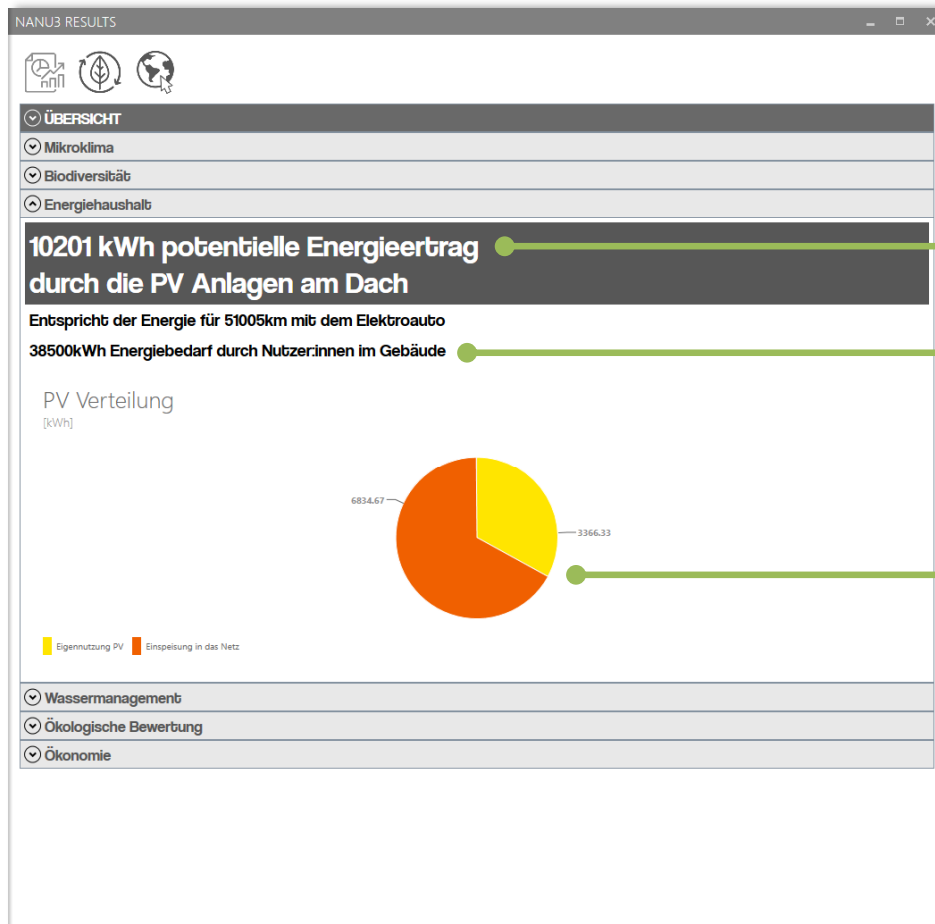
NANU3 RESULTS

ÜBERSICHT

Mikroklima

Biodiversität

Energiehaushalt

10201 kWh potentielle Energieertrag durch die PV Anlagen am Dach

Entspricht der Energie für 51005km mit dem Elektroauto

38500kWh Energiebedarf durch Nutzer:innen im Gebäude

PV Verteilung
[kWh]

6834.67

3366.33

Eigennutzung PV
Einspeisung in das Netz

Wassermanagement

Ökologische Bewertung

Ökonomie